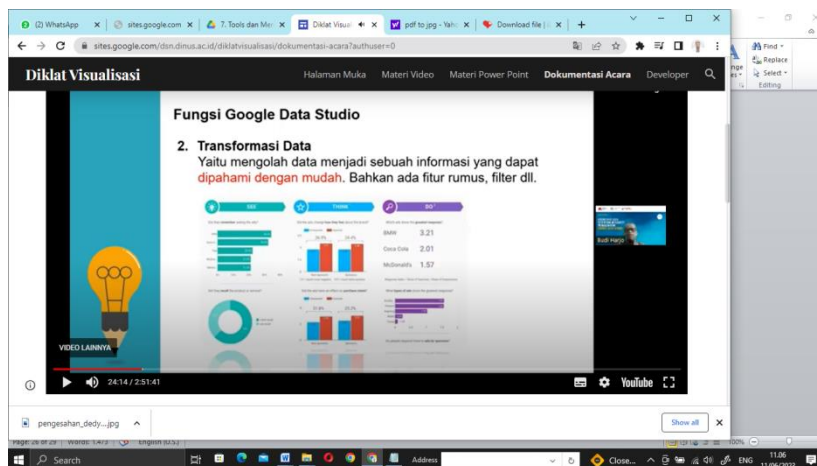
(2) WhatsApp | sites.google.com | 7. Tools dan Me | Diklat Visual | pdf to jpg - Yah | Download file |

sites.google.com/dsn.dinus.ac.id/diklatvisualisasi/dokumentasi-acara?authuser=0

Find
Replace
Select
Editing

Diklat Visualisasi

Halaman Muka Materi Video Materi Power Point Dokumentasi Acara Developer

Fungsi Google Data Studio

2. Transformasi Data
Yaitu mengolah data menjadi sebuah informasi yang dapat dipahami dengan mudah. Bahkan ada fitur rumus, filter dll.

SEE THINK DO

BMW 3.21
Coca Cola 2.01
McDonald's 1.57

Rudi Harjo

VIDEO LAINNYA

24:14 / 2:51:41

YouTube

pengesahan_dedy....jpg

Show all

Page: 26 of 29 Words: 1,473 English (U.S.)

Search

Address

Close...

ENG 11.06 11/06/2022